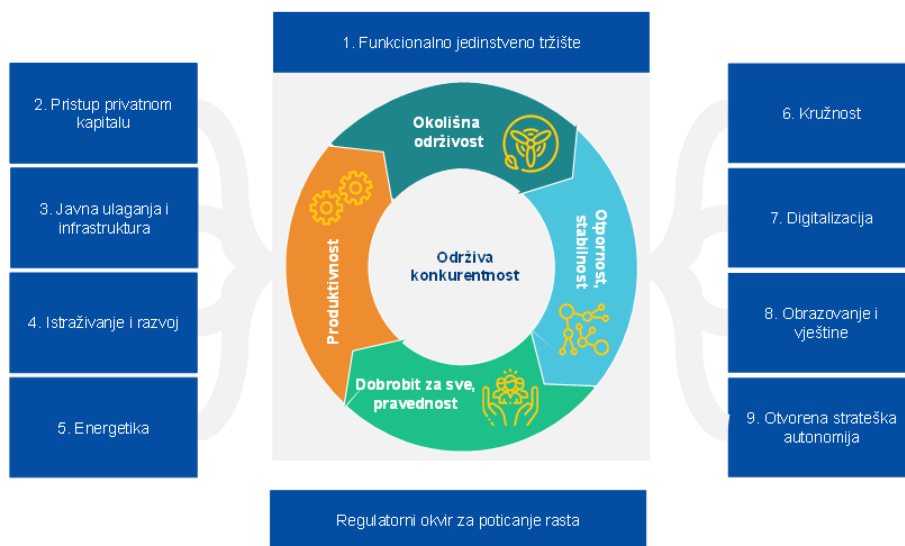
1. Funkcionalno jedinstveno tržište

2. Pristup privatnom kapitalu

3. Javna ulaganja i infrastruktura

4. Istraživanje i razvoj

5. Energetika

Okolišna održivost

Otpornost, stabilnost

Dobrobit za sve, pravednost

Produktivnost

Održiva konkurentnost

6. Kružnost

7. Digitalizacija

8. Obrazovanje i vještine

9. Otvorena strateška autonomija

Regulatorni okvir za poticanje rasta